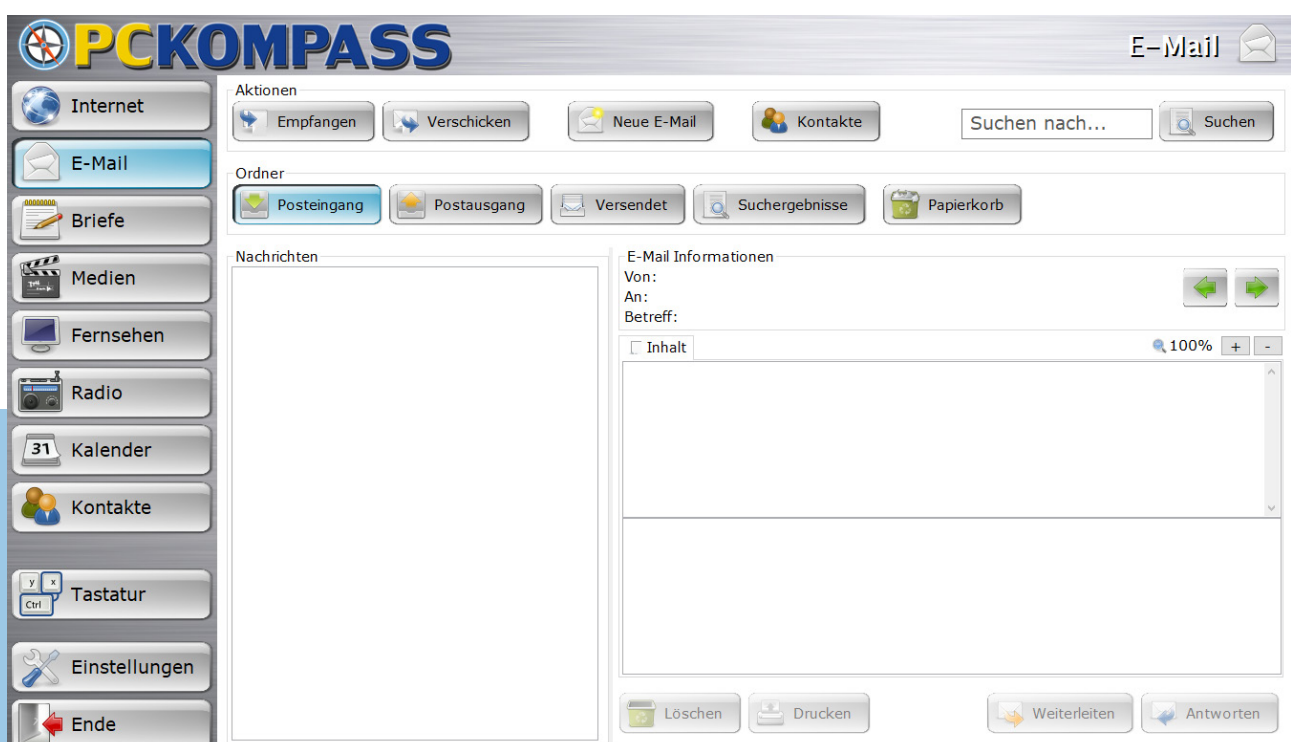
PCKOMPASS

E-Mail

Internet
E-Mail
Briefe
Medien
Fernsehen
Radio
31 Kalender
Kontakte
y x Ctrl Tastatur
Einstellungen
Ende

Aktionen
Empfangen
Verschicken
Neue E-Mail
Kontakte
Suchen nach...
Suchen

Ordner
Posteingang
Postausgang
Versendet
Suchergebnisse
Papierkorb

Nachrichten

E-Mail Informationen
Von:
An:
Betreff:

Inhalt
100% + -

Löschen
Drucken
Weiterleiten
Antworten